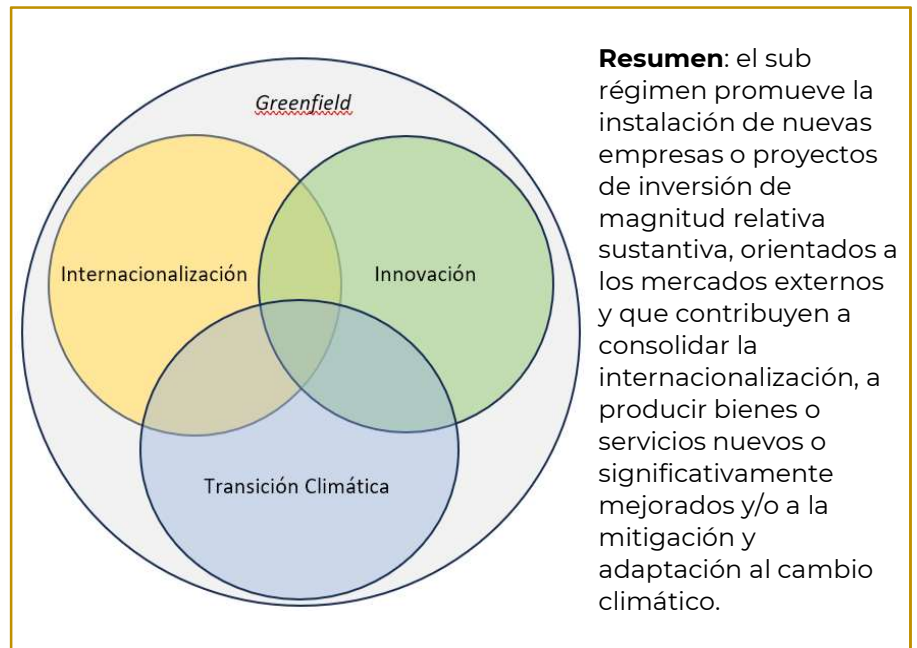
Greenfield

Internacionalización

Innovación

Transición Climática

**Resumen**: el sub régimen promueve la instalación de nuevas empresas o proyectos de inversión de magnitud relativa sustantiva, orientados a los mercados externos y que contribuyen a consolidar la internacionalización, a producir bienes o servicios nuevos o significativamente mejorados y/o a la mitigación y adaptación al cambio climático.